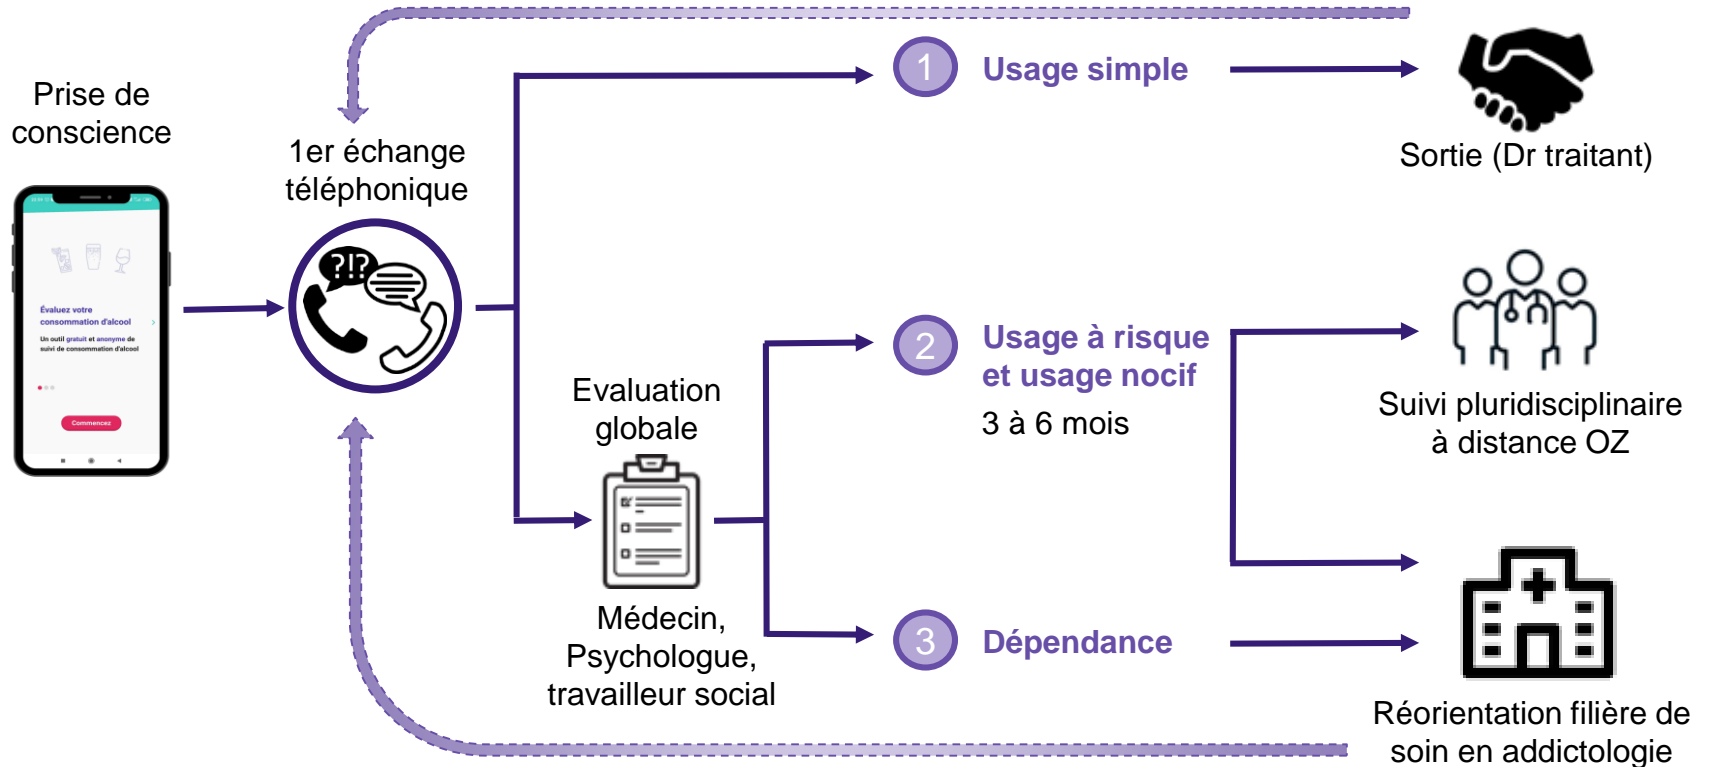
Prise de conscience

Évaluez votre consommation d'alcool

Un outil gratuit et anonyme de suivi de consommation d'alcool

Commencez

1er échange téléphonique

?!?

1 Usage simple

Sortie (Dr traitant)

Evaluation globale

Médecin, Psychologue, travailleur social

2 Usage à risque et usage nocif

3 à 6 mois

Suivi pluridisciplinaire à distance OZ

3 Dépendance

Réorientation filière de soin en addictologie